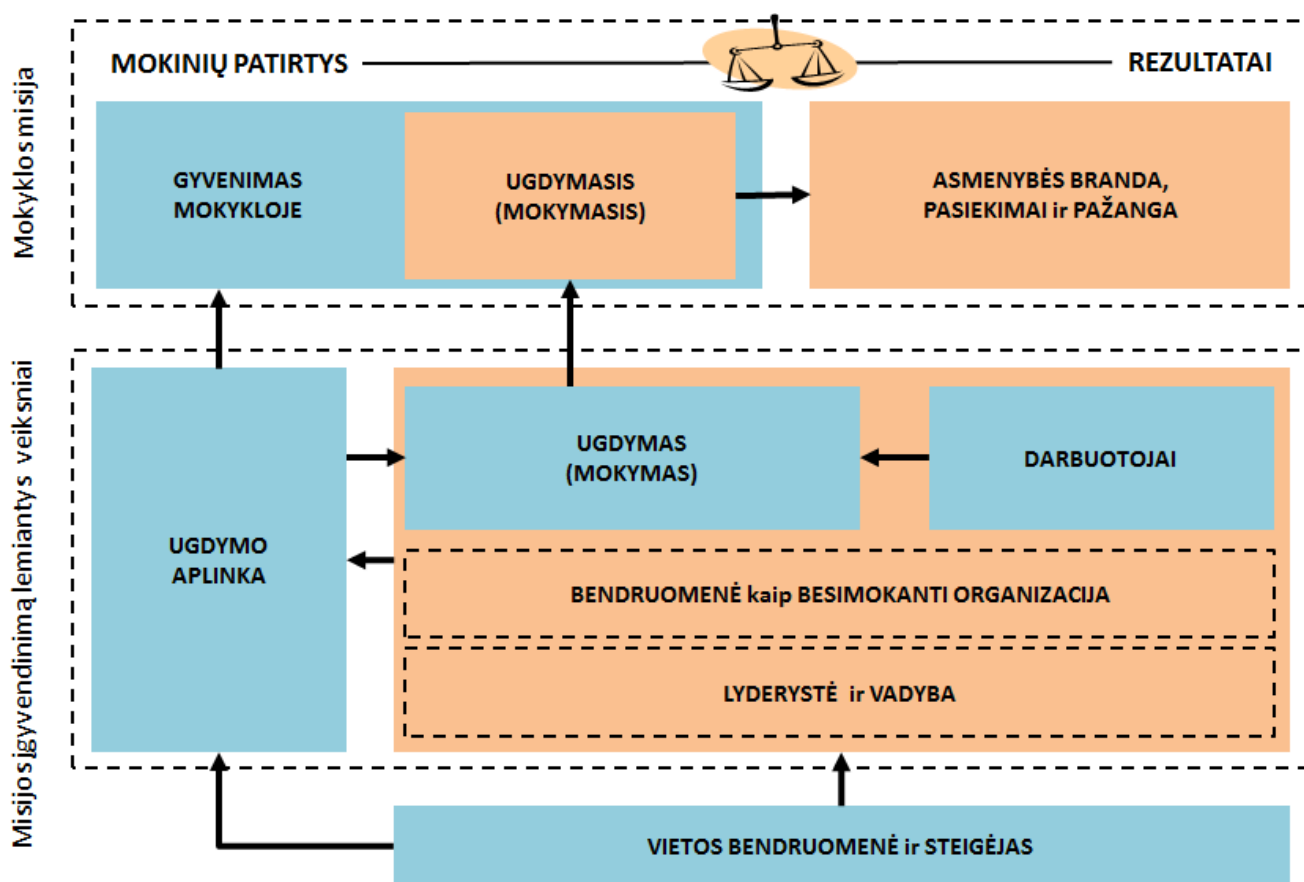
Mokyklos misija

MOKINIŲ PATIRTYS

REZULTATAI

GYVENIMAS MOKYKLOJE

UGDYMASIS (MOKYMASIS)

ASMENYBĖS BRANDA, PASIEKIMAI ir PAŽANGA

Misijos įgyvendinimą lemiantys veiksniai

UGDYMO APLINKA

UGDYMAS (MOKYMAS)

DARBUOTOJAI

BENDRUOMENĖ kaip BESIMOKANTI ORGANIZACIJA

LYDERYSTĖ ir VADYBA

VIETOS BENDRUOMENĖ ir STEIGĖJAS